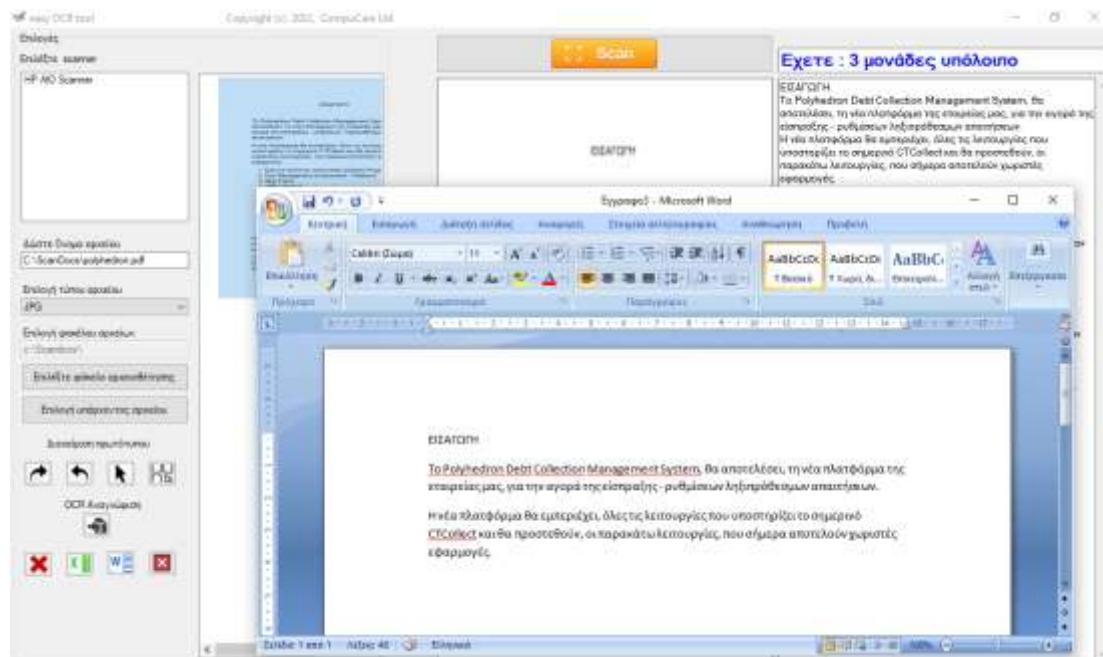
easy OCR tool
Copyright (c) 2022, CompuCare Ltd

Επιλογές
Επιλέξτε scanner
HP AIO Scanner

Scan

Εχετε : 3 μονάδες υπόλοιπο

ΕΙΣΑΓΩΓΗ
Το Polyhedron Debt Collection Management System, θα αποτελέσει, τη νέα πλατφόρμα της εταιρείας μας, για την αγορά της είσπραξης - ρυθμίσεων ληξιπρόθεσμων απαιτήσεων.
Η νέα πλατφόρμα θα εμπεριέχει, όλες τις λειτουργίες που υποστηρίζει το σημερινό CTCollect και θα προστεθούν, οι παρακάτω λειτουργίες, που σήμερα αποτελούν χωριστές εφαρμογές.

ΕΙΣΑΓΩΓΗ

Δώστε Όνομα αρχείου
C:\ScanDocs\polyhedron.pdf

Επιλογή τύπου αρχείου
JPG

Επιλογή φακέλου αρχείων
c:\Scandocs\

Επιλέξτε φάκελο αρχειοθέτησης

Επιλογή υπάρχοντος αρχείου

Διαχείριση πρωτότυπου

OCR Αναγνώριση

Έγγραφο1 - Microsoft Word

Κεντρική Εισαγωγή Διάταξη σελίδας Αναφορές Στοιχεία αλληλογραφίας Αναθεώρηση Προβολή

Επικόλληση
Calibri (Σώμα) 11
AaBbCcDc ¶ Κανονικό
AaBbCcDc ¶ Χωρίς δι...
AaBbC Επικεφαλ...
Αλλαγή στυλ
Επεξεργασία
Πρόχειρο Γραμματοσειρά Παράγραφος Στυλ

ΕΙΣΑΓΩΓΗ

Το Polyhedron Debt Collection Management System, θα αποτελέσει, τη νέα πλατφόρμα της εταιρείας μας, για την αγορά της είσπραξης - ρυθμίσεων ληξιπρόθεσμων απαιτήσεων.

Η νέα πλατφόρμα θα εμπεριέχει, όλες τις λειτουργίες που υποστηρίζει το σημερινό CTCollect και θα προστεθούν, οι παρακάτω λειτουργίες, που σήμερα αποτελούν χωριστές εφαρμογές.

Σελίδα: 1 από 1 Λέξεις: 48 Ελληνικά 100%